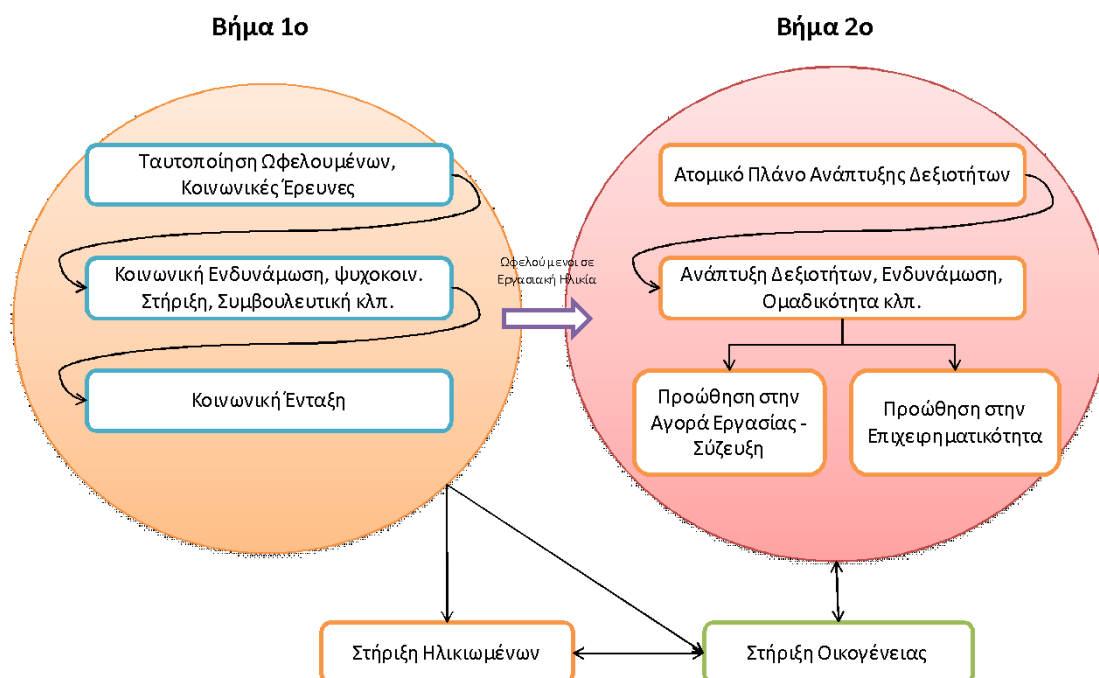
Βήμα 1ο

Βήμα 2ο

Ταυτοποίηση Ωφελουμένων, Κοινωνικές Έρευνες

Κοινωνική Ενδυνάμωση, ψυχοκοιν. Στήριξη, Συμβουλευτική κλπ.

Κοινωνική Ένταξη

Ωφελούμενοι σε Εργασιακή Ηλικία

Ατομικό Πλάνο Ανάπτυξης Δεξιοτήτων

Ανάπτυξη Δεξιοτήτων, Ενδυνάμωση, Ομαδικότητα κλπ.

Προώθηση στην Αγορά Εργασίας - Σύζευξη

Προώθηση στην Επιχειρηματικότητα

Στήριξη Ηλικιωμένων

Στήριξη Οικογένειας